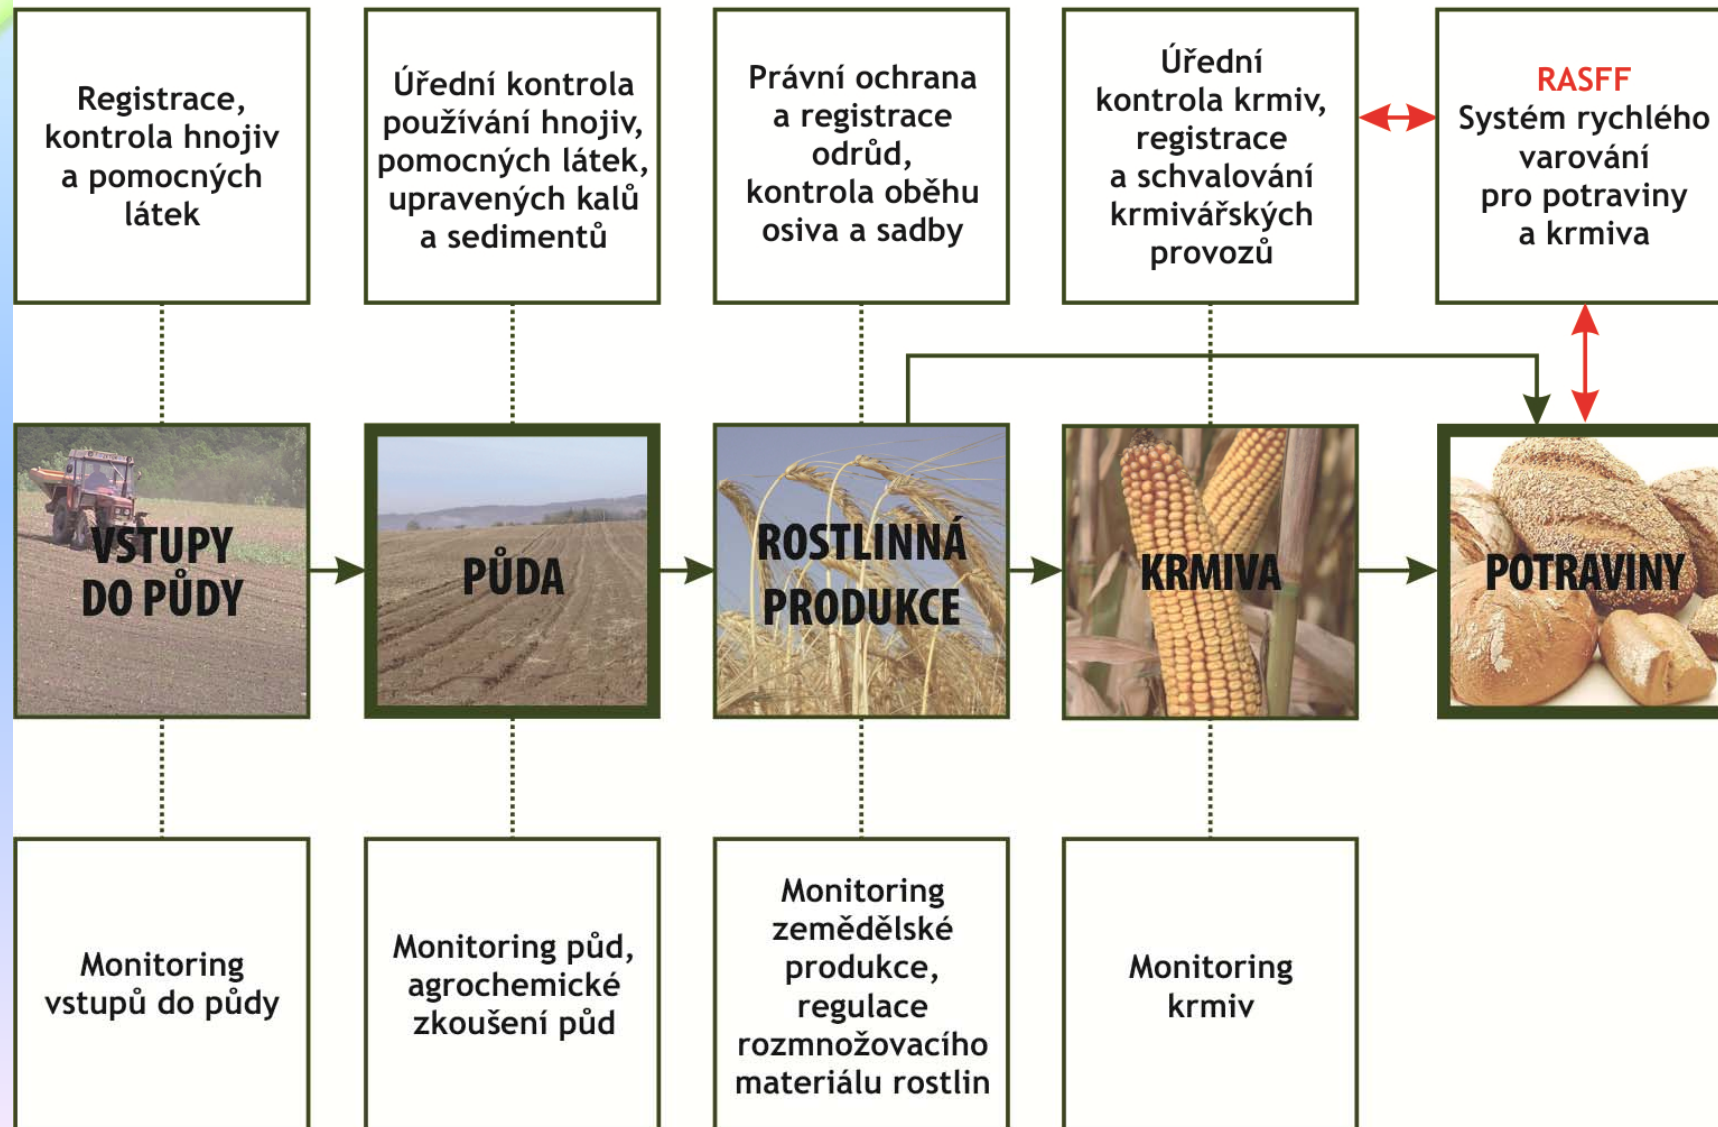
Registrace, kontrola hnojiv a pomocných látek

Úřední kontrola používání hnojiv, pomocných látek, upravených kalů a sedimentů

Právní ochrana a registrace odrůd, kontrola oběhu osiva a sadby

Úřední kontrola krmiv, registrace a schvalování krmivářských provozů

RASFF
Systém rychlého varování pro potraviny a krmiva

VSTUPY DO PŮDY

PŮDA

ROSTLINNÁ PRODUKCE

KRMIVA

POTRAVINY

Monitoring vstupů do půdy

Monitoring půd, agrochemické zkoušení půd

Monitoring zemědělské produkce, regulace rozmnožovacího materiálu rostlin

Monitoring krmiv